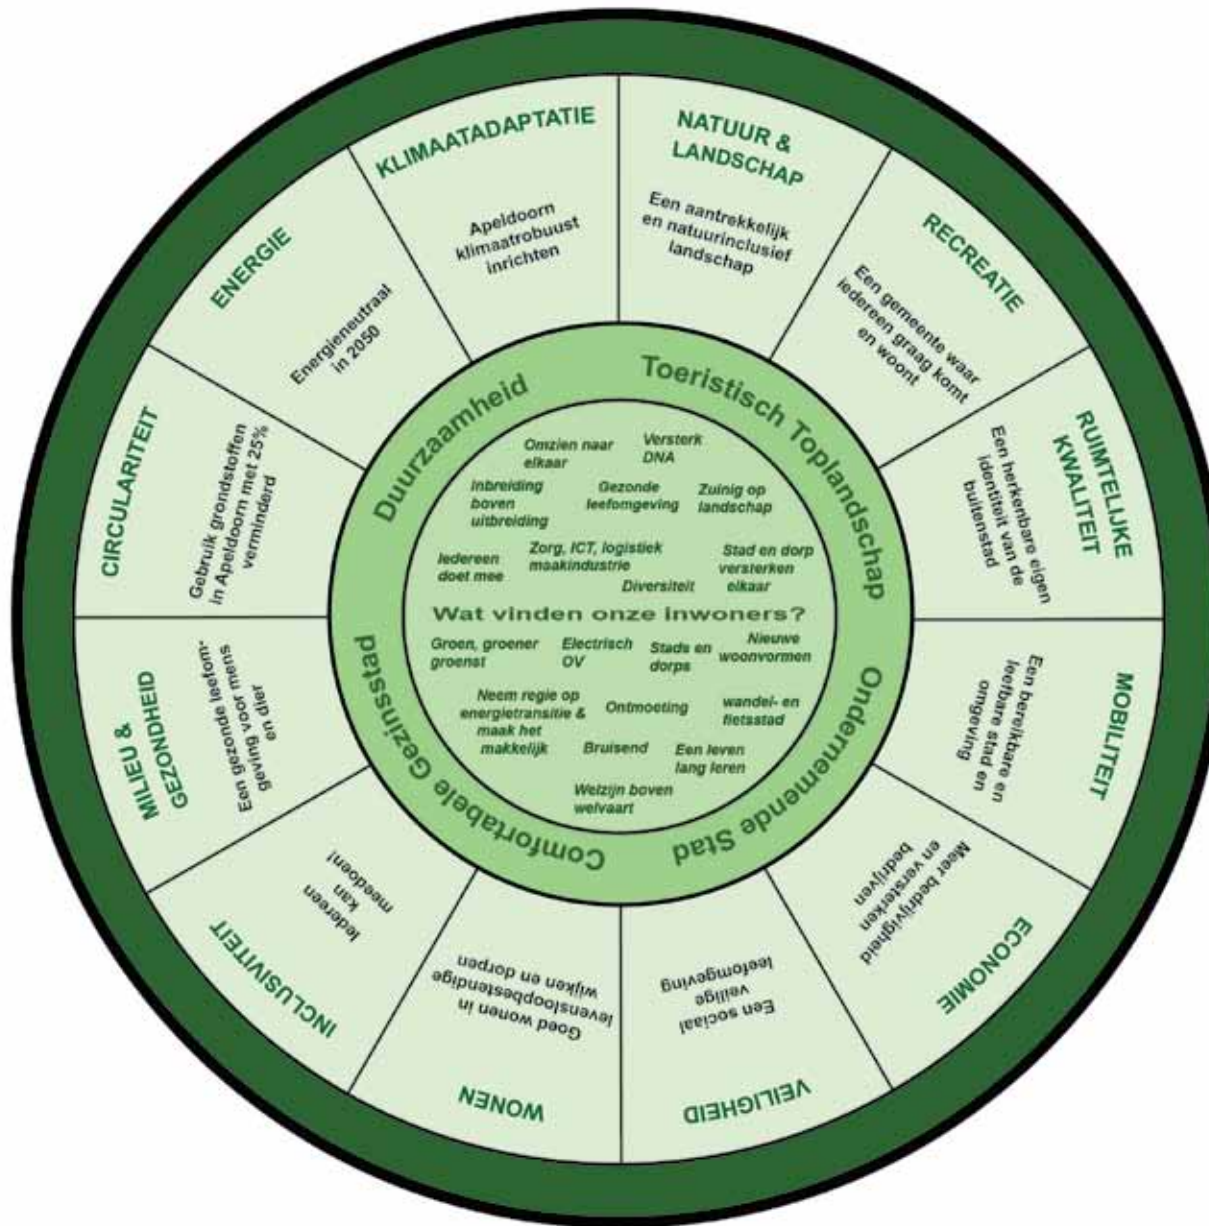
KLIMAATADAPTATIE
Apeldoorn klimaatrobuust inrichten

NATUUR & LANDSCHAP
Een aantrekkelijk en natuurinclusief landschap

RECREATIE
Een gemeente waar iedereen graag komt en woont

RUIMTELIJKE KWALITEIT
Een herkenbare eigen identiteit van de buitenstad

MOBILITEIT
Een bereikbare en leefbare stad en omgeving

ECONOMIE
Meer bedrijvigheid en versterken bedrijven

VEILIGHEID
Een sociaal veilige leefomgeving

WONEN
Goed wonen in levensloopbestendige wijken en dorpen

INCLUSIVITEIT
Iedereen kan meedoen!

MILIEU & GEZONDHEID
Een gezonde leefomgeving voor mens en dier

CIRCULARITEIT
Gebruik grondstoffen in Apeldoorn met 25% verminderd

ENERGIE
Energieneutraal in 2050

Duurzaamheid
Toeristisch Toplandschap
Ondernemende Stad
Comfortabele Gezinsstad

Omzien naar elkaar
Versterk DNA
Inbreiding boven uitbreiding
Gezonde leefomgeving
Zuinig op landschap
Iedereen doet mee
Zorg, ICT, logistiek maakindustrie
Stad en dorp versterken elkaar
Diversiteit
Wat vinden onze inwoners?
Groen, groener groenst
Electrisch OV
Stads en dorps
Nieuwe woonvormen
Neem regie op energietransitie & maak het makkelijk
Ontmoeting
wandel- en fietsstad
Bruisend
Een leven lang leren
Welzijn boven welvaart